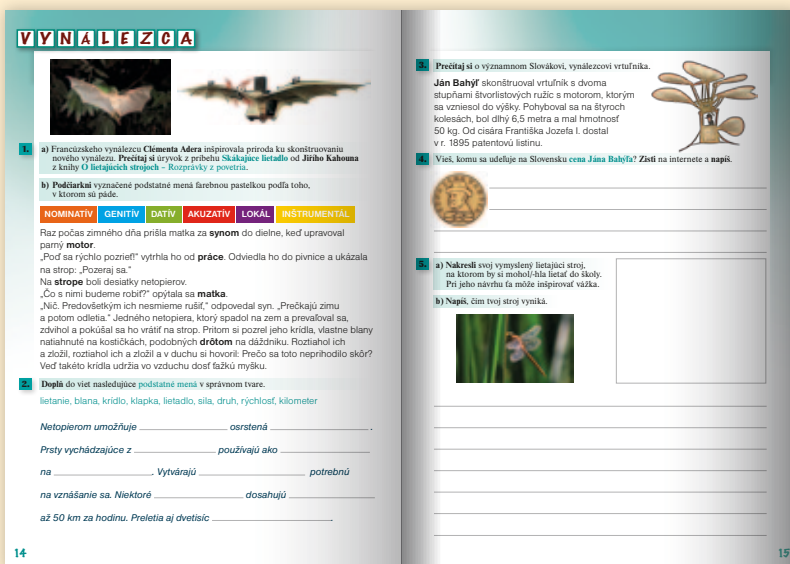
VYNÁLEZCA

1. a) Francúzskeho vynálezcu Clémenta Adera inšpirovala príroda ku skonštruovaniu nového vynálezu. Prečítaj si úryvok z príbehu Skákajúce lietadlo od Jiřího Kahouna z knihy O lietajúcich strojoch – Rozprávky z povetria.

b) Podčiarkni vyznačené podstatné mená farebnou pastelkou podľa toho, v ktorom sú páde.

| NOMINATÍV | GENITÍV | DATÍV | AKUZATÍV | LOKÁL | INŠTRUMENTÁL |
|---|---|---|---|---|---|

Raz počas zimného dňa prišla matka za synom do dielne, keď upravoval parný motor.
„Poď sa rýchlo pozrieť!" vytrhla ho od práce. Odviedla ho do pivnice a ukázala na strop: „Pozeraj sa."
Na strope boli desiatky netopierov.
„Čo s nimi budeme robiť?" opýtala sa matka.
„Nič. Predovšetkým ich nesmieme rušiť," odpovedal syn. „Prečkajú zimu a potom odletia." Jedného netopiera, ktorý spadol na zem a prevaľoval sa, zdvihol a pokúšal sa ho vrátiť na strop. Pritom si pozrel jeho krídla, vlastne blany natiahnuté na kostičkách, podobných drôtom na dáždniku. Roztiahol ich a zložil, roztiahol ich a zložil a v duchu si hovoril: Prečo sa toto neprihodilo skôr? Veď takéto krídla udržia vo vzduchu dosť ťažkú myšku.

2. Doplň do viet nasledujúce podstatné mená v správnom tvare.

lietanie, blana, krídlo, klapka, lietadlo, sila, druh, rýchlosť, kilometer

Netopierom umožňuje _______ osrstená _______.
Prsty vychádzajúce z _______ používajú ako _______
na _______. Vytvárajú _______ potrebnú
na vznášanie sa. Niektoré _______ dosahujú _______
až 50 km za hodinu. Preletia aj dvetisíc _______.

14

3. Prečítaj si o významnom Slovákovi, vynálezcovi vrtuľníka.

Ján Bahýľ skonštruoval vrtuľník s dvoma stupňami štvorlistových ružíc s motorom, ktorým sa vzniesol do výšky. Pohyboval sa na štyroch kolesách, bol dlhý 6,5 metra a mal hmotnosť 50 kg. Od cisára Františka Jozefa I. dostal v r. 1895 patentovú listinu.

4. Vieš, komu sa udeľuje na Slovensku cena Jána Bahýľa? Zisti na internete a napíš.

5. a) Nakresli svoj vymyslený lietajúci stroj, na ktorom by si mohol/-hla lietať do školy. Pri jeho návrhu ťa môže inšpirovať vážka.

b) Napíš, čím tvoj stroj vyniká.

15